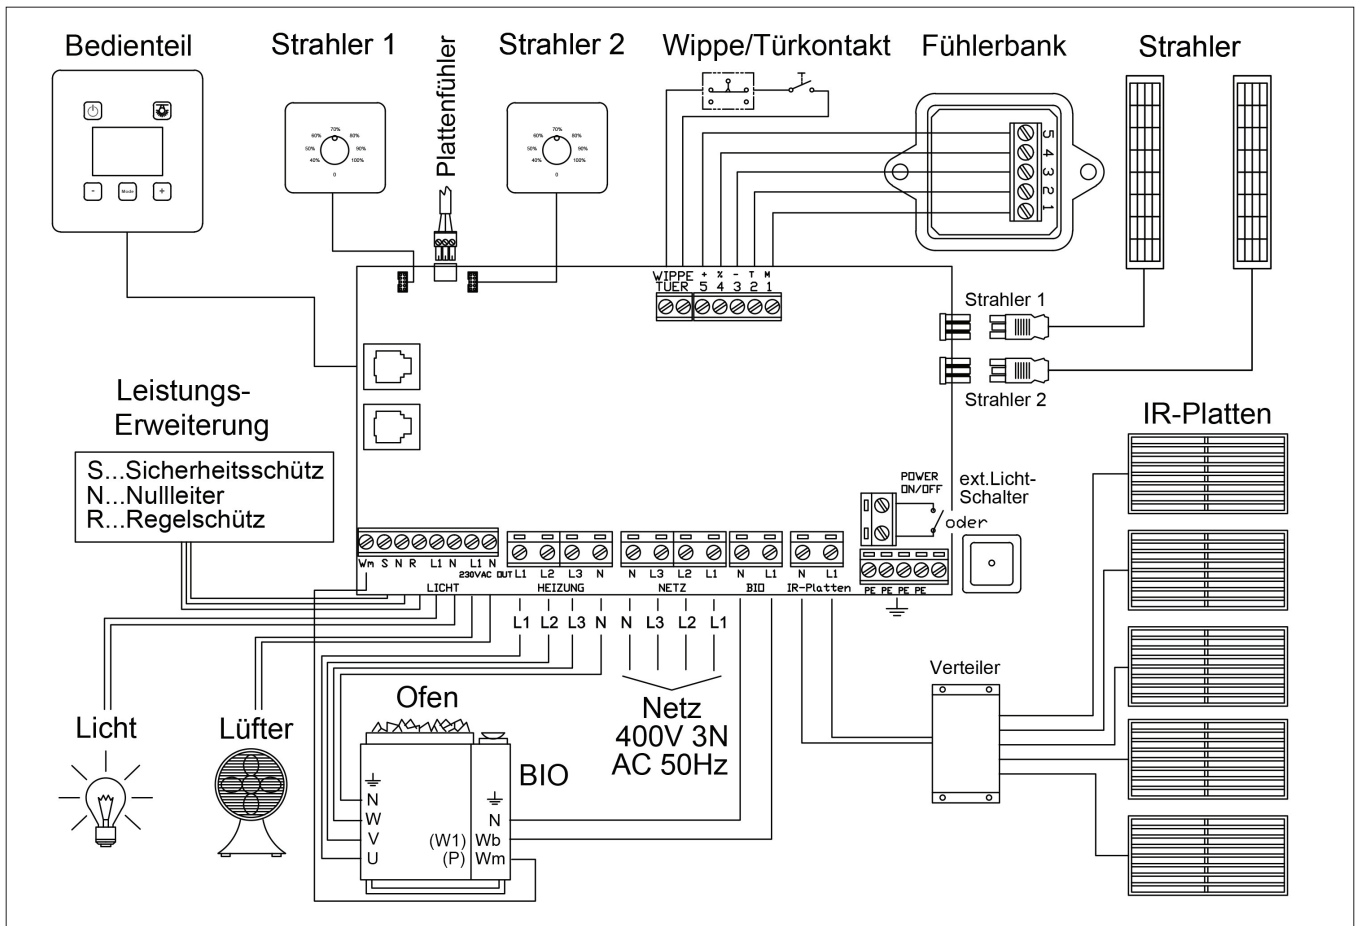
Bedienteil

Mode

Strahler 1

70%
60% 80%
50% 90%
40% 100%
0

Plattenfühler

Strahler 2

70%
60% 80%
50% 90%
40% 100%
0

Wippe/Türkontakt

T

Fühlerbank

5 4 3 2 1

Strahler

WIPPE TUER + % - T M
5 4 3 2 1

Strahler 1

Strahler 2

Leistungs-
Erweiterung

S...Sicherheitsschütz
N...Nullleiter
R...Regelschütz

Wm S N R L1 N L1 N
230VAC OUT
LICHT

L1 L2 L3 N
HEIZUNG

N L3 L2 L1
NETZ

N L1
BIO

N L1
IR-Platten

POWER ON/OFF

ext.Licht-
Schalter

oder

PE PE PE PE

IR-Platten

L1 L2 L3 N N L3 L2 L1

Verteiler

Licht

Lüfter

Ofen

Netz
400V 3N
AC 50Hz

BIO

N
W
V
U

N
(W1) Wb
(P) Wm